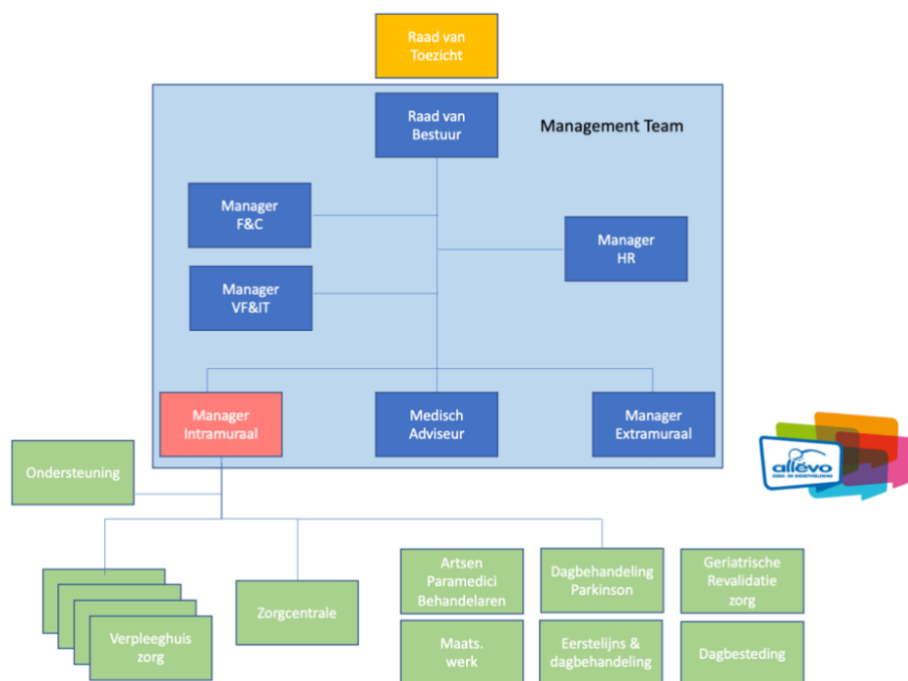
Raad van Toezicht

Management Team

Raad van Bestuur

Manager F&C

Manager HR

Manager VF&IT

Manager Intramuraal

Medisch Adviseur

Manager Extramuraal

allevo

Ondersteuning

Verpleeghuis zorg

Zorgcentrale

Artsen Paramedici Behandelaren

Dagbehandeling Parkinson

Geriatrische Revalidatie zorg

Maats. werk

Eerstelijns & dagbehandeling

Dagbesteding